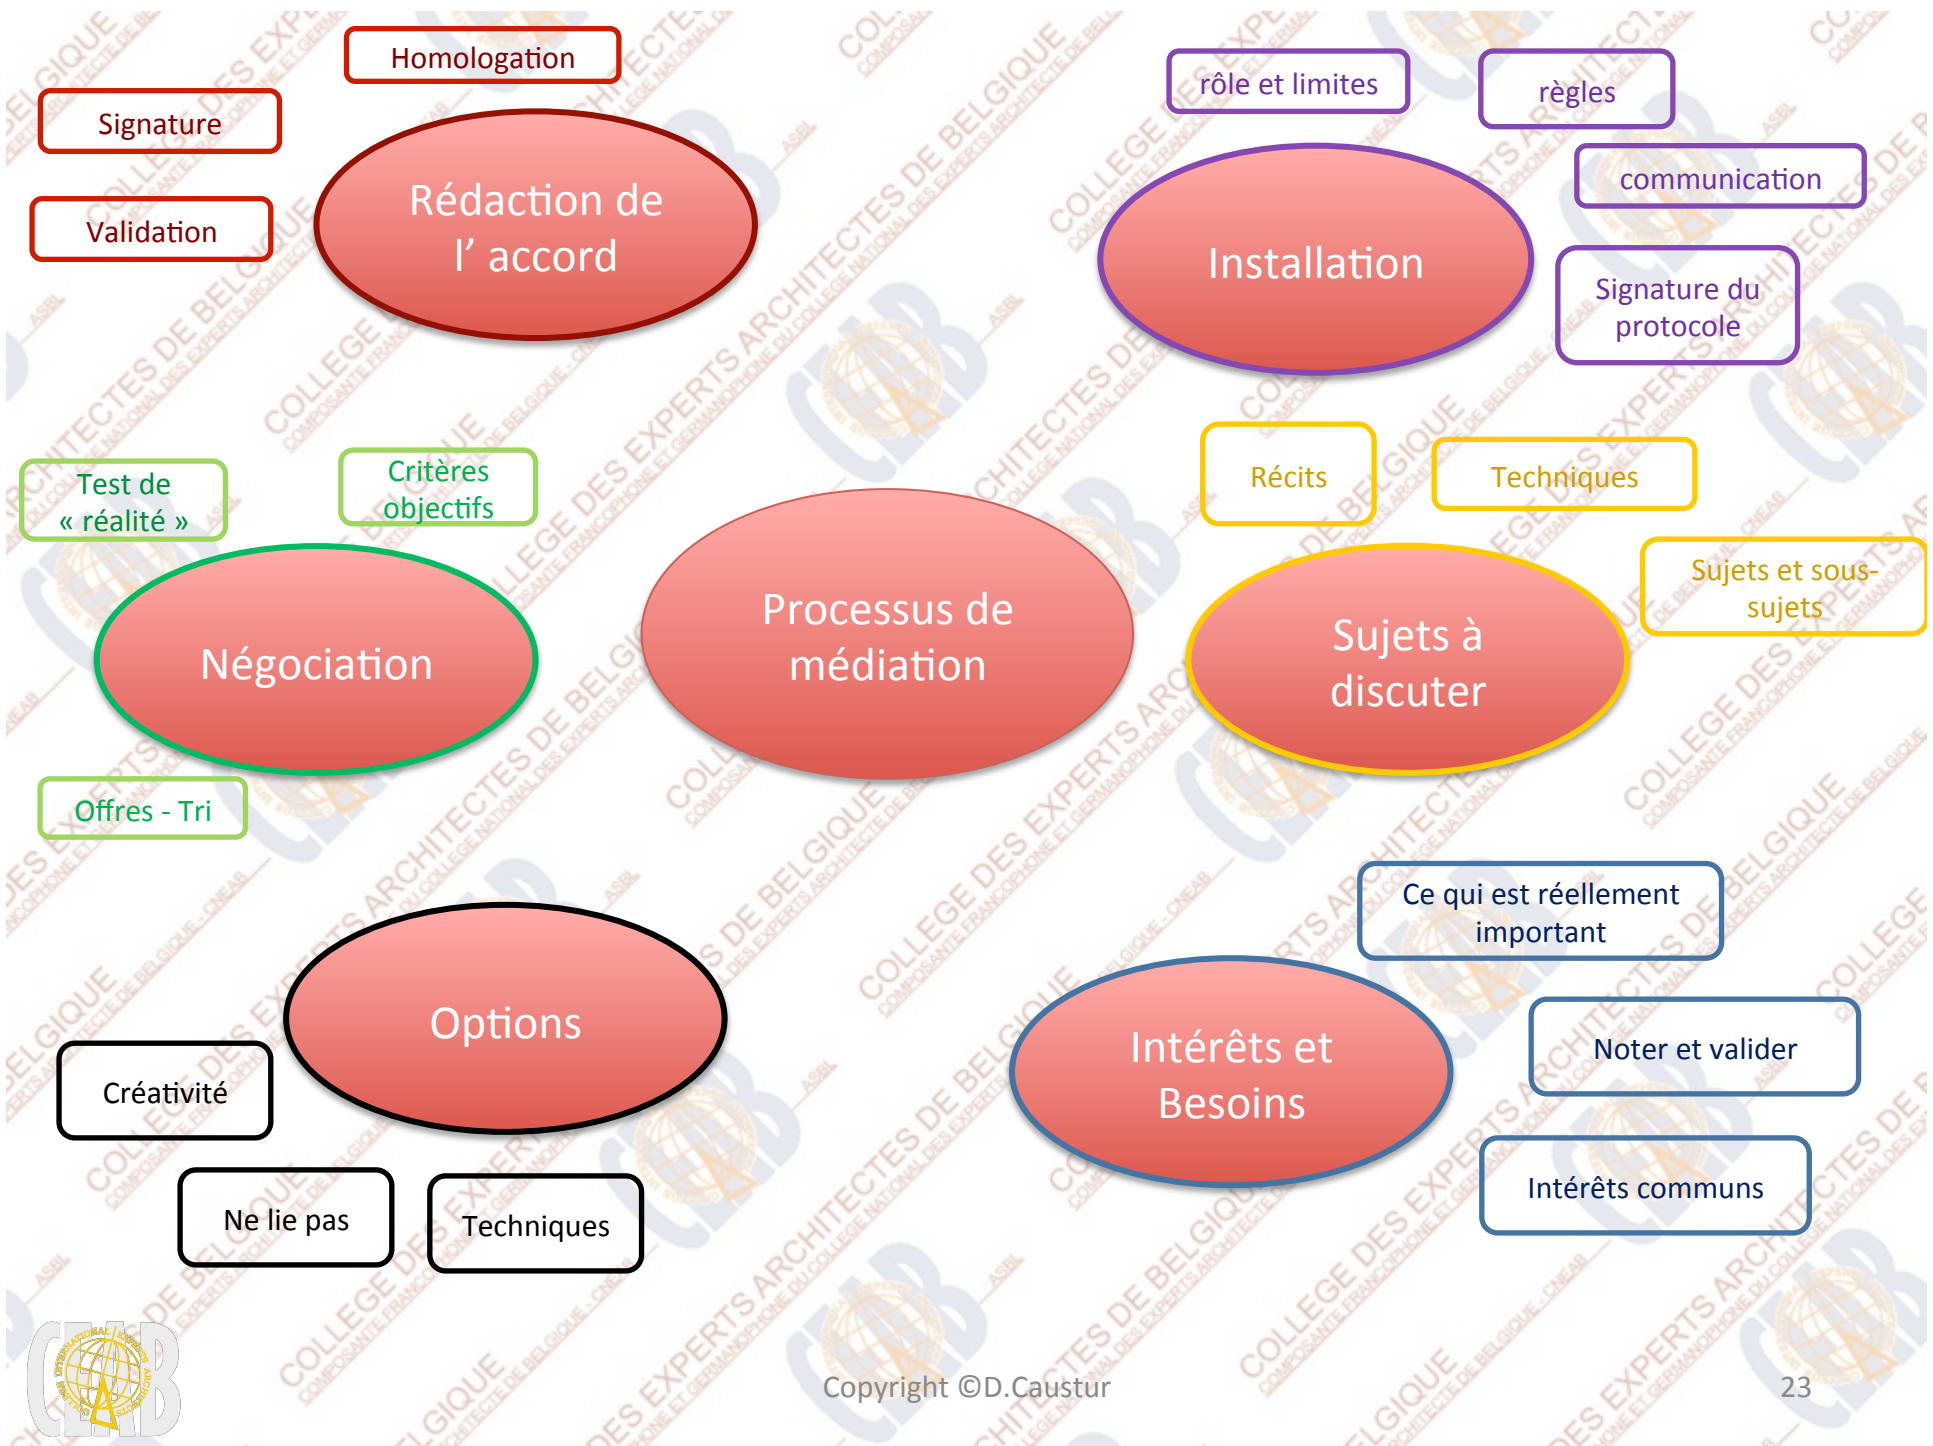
Homologation

Signature

Validation

Rédaction de l' accord

rôle et limites

règles

communication

Installation

Signature du protocole

Test de « réalité »

Critères objectifs

Récits

Techniques

Négociation

Processus de médiation

Sujets à discuter

Sujets et sous-sujets

Offres - Tri

Ce qui est réellement important

Options

Intérêts et Besoins

Noter et valider

Créativité

Intérêts communs

Ne lie pas

Techniques

Copyright ©D.Caustur

23